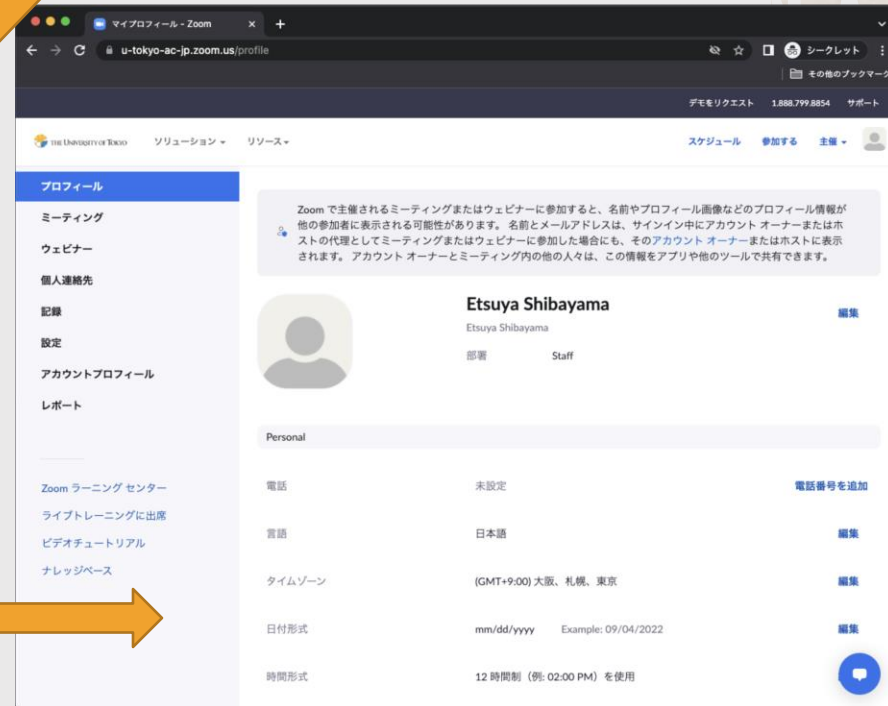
マイプロフィール - Zoom
u-tokyo-ac-jp.zoom.us/profile
シークレット
その他のブックマーク
デモをリクエスト 1.888.799.8854 サポート
THE UNIVERSITY OF TOKYO ソリューション リソース
スケジュール 参加する 主催

プロフィール
ミーティング
ウェビナー
個人連絡先
記録
設定
アカウントプロフィール
レポート

Zoom ラーニング センター
ライブトレーニングに出席
ビデオチュートリアル
ナレッジベース

Zoom で主催されるミーティングまたはウェビナーに参加すると、名前やプロフィール画像などのプロフィール情報が他の参加者に表示される可能性があります。名前とメールアドレスは、サインイン中にアカウント オーナーまたはホストの代理としてミーティングまたはウェビナーに参加した場合にも、そのアカウント オーナーまたはホストに表示されます。アカウント オーナーとミーティング内の他の人々は、この情報をアプリや他のツールで共有できます。

Etsuya Shibayama
Etsuya Shibayama
部署 Staff
編集

Personal

| 電話 | 未設定 | 電話番号を追加 |
|---|---|---|
| 言語 | 日本語 | 編集 |
| タイムゾーン | (GMT+9:00) 大阪、札幌、東京 | 編集 |
| 日付形式 | mm/dd/yyyy Example: 09/04/2022 | 編集 |
| 時間形式 | 12 時間制（例: 02:00 PM）を使用 | |